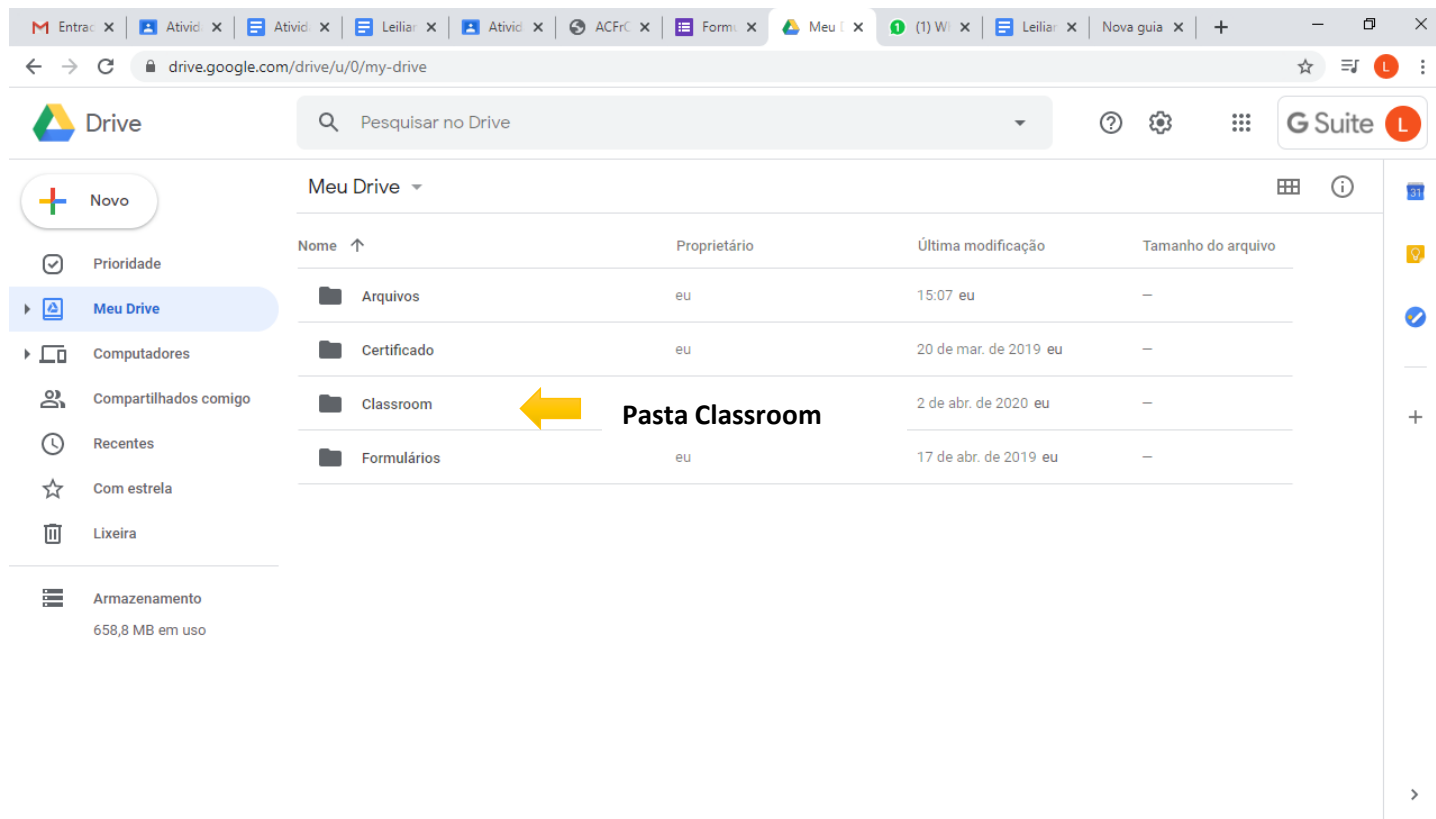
Entrac × | Ativid × | Ativid × | Leiliar × | Ativid × | ACFrC × | Form × | Meu D × | (1) W × | Leiliar × | Nova guia × | +

drive.google.com/drive/u/0/my-drive

L

Drive

Pesquisar no Drive

G Suite L

Novo

Prioridade

Meu Drive

Computadores

Compartilhados comigo

Recentes

Com estrela

Lixeira

Armazenamento

658,8 MB em uso

Meu Drive

| Nome ↑ | Proprietário | Última modificação | Tamanho do arquivo |
|---|---|---|---|
| Arquivos | eu | 15:07 eu | — |
| Certificado | eu | 20 de mar. de 2019 eu | — |
| Classroom | | 2 de abr. de 2020 eu | — |
| Formulários | eu | 17 de abr. de 2019 eu | — |

Pasta Classroom

31

+